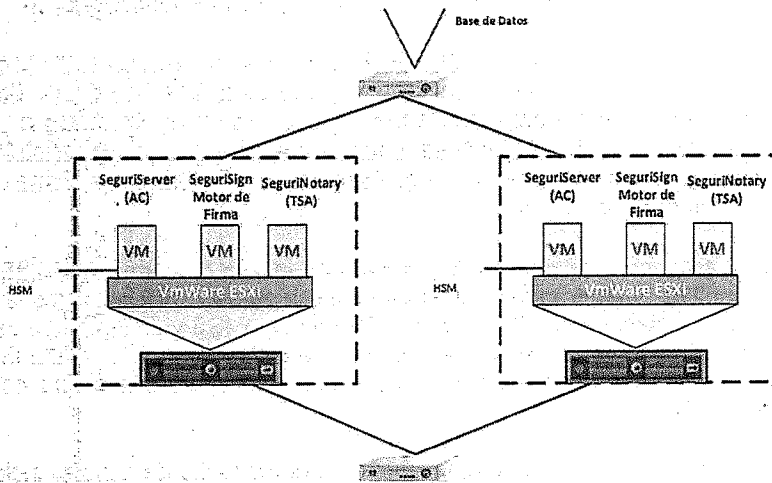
Base de Datos

SeguriServer (AC)

SeguriSign Motor de Firma

SeguriNotary (TSA)

VM

VM

VM

HSM

VmWare ESXi

SeguriServer (AC)

SeguriSign Motor de Firma

SeguriNotary (TSA)

VM

VM

VM

HSM

VmWare ESXi